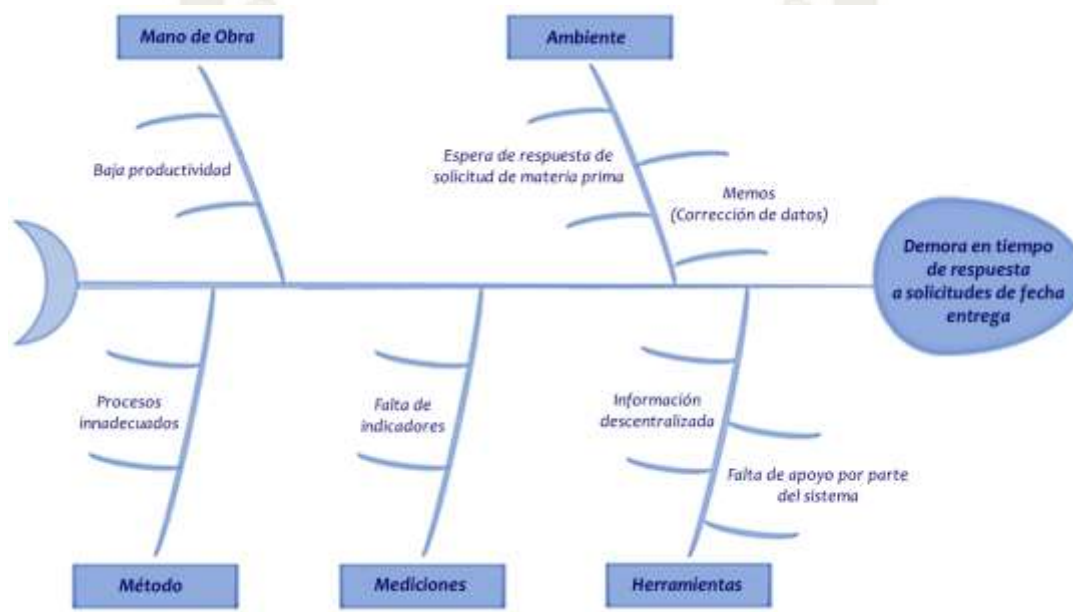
Mano de Obra

Ambiente

Baja productividad

Espera de respuesta de solicitud de materia prima

Memos (Corrección de datos)

Demora en tiempo de respuesta a solicitudes de fecha entrega

Procesos innadecuados

Falta de indicadores

Información descentralizada

Falta de apoyo por parte del sistema

Método

Mediciones

Herramientas